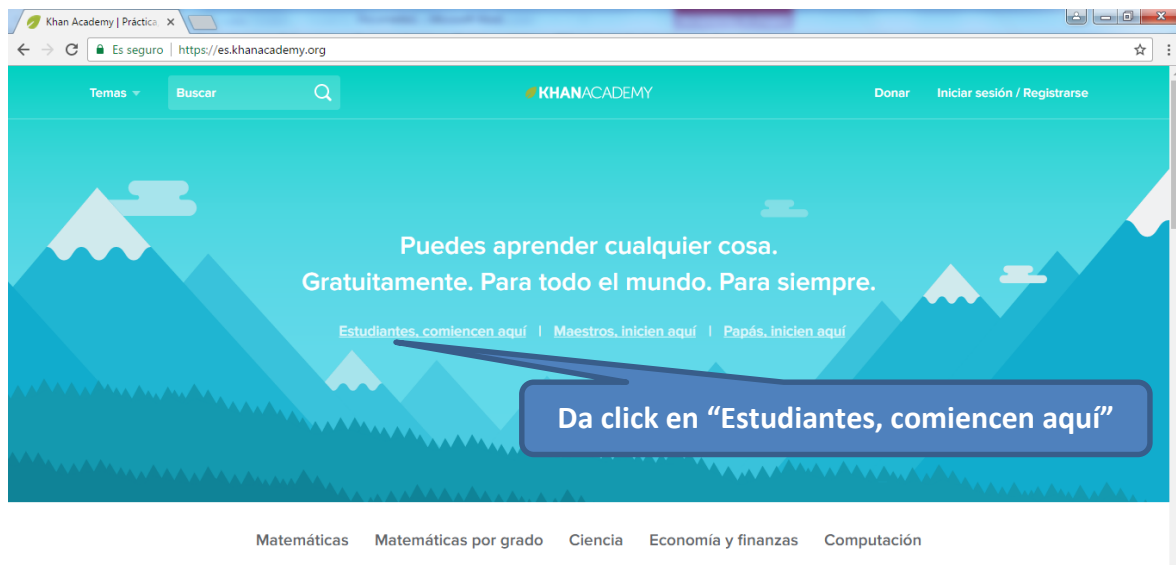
Khan Academy | Práctica ×

Es seguro | https://es.khanacademy.org

Temas Buscar

KHANACADEMY

Donar Iniciar sesión / Registrarse

Puedes aprender cualquier cosa.
Gratuitamente. Para todo el mundo. Para siempre.

Estudiantes, comiencen aquí | Maestros, inicien aquí | Papás, inicien aquí

Da click en “Estudiantes, comiencen aquí”

Matemáticas Matemáticas por grado Ciencia Economía y finanzas Computación